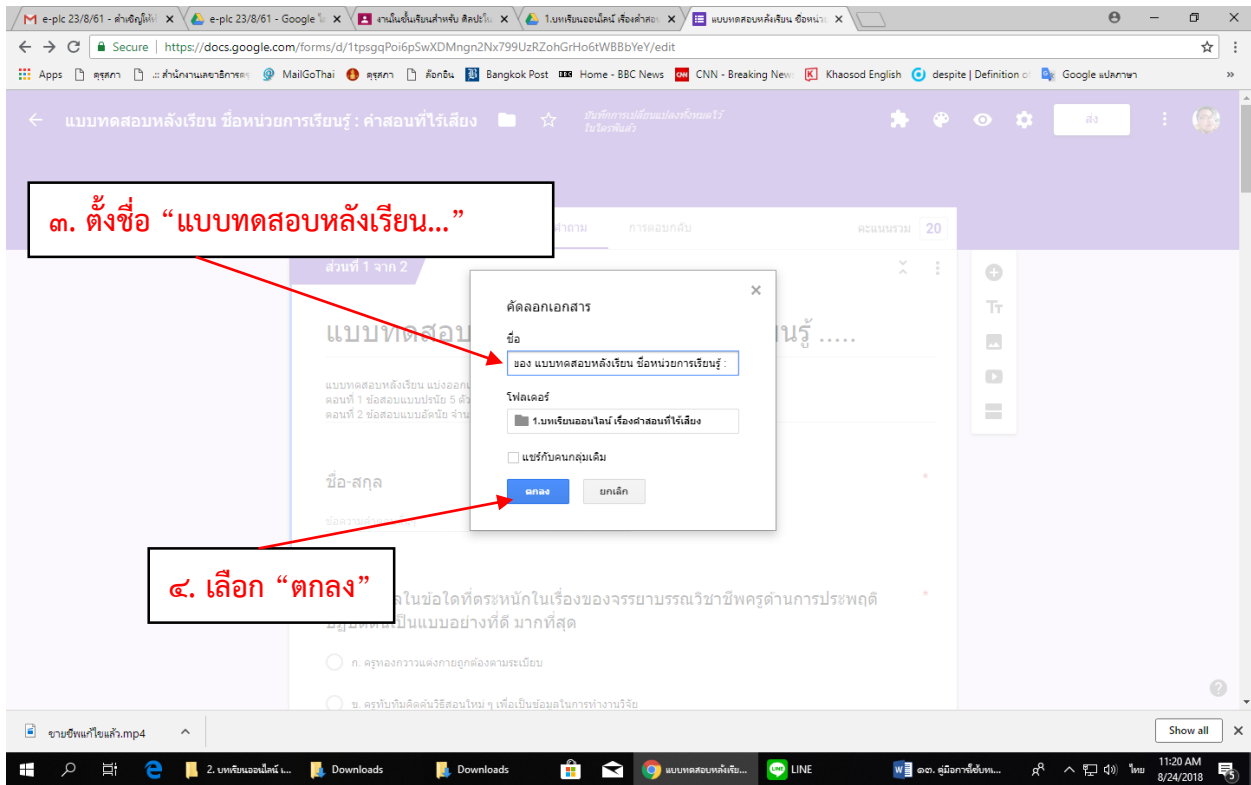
e-plc 23/8/61 - ลำเจิญให้
e-plc 23/8/61 - Google
งานในชั้นเรียนสำหรับ ศิลปะ
1.บทเรียนออนไลน์ เรื่องคำสอน
แบบทดสอบหลังเรียน ชื่อหน่วย

Secure | https://docs.google.com/forms/d/1tpsgqPoi6pSwXDMngn2Nx799UzRZohGrHo6tWBBbYeY/edit

Apps คุรุสภา .:: สำนักงานเลขาธิการคุ MailGoThai คุรุสภา ล็อกอิน Bangkok Post Home - BBC News CNN - Breaking News Khaosod English despite | Definition of Google แปลภาษา

แบบทดสอบหลังเรียน ชื่อหน่วยการเรียนรู้ : คำสอนที่ไร้เสียง

บันทึกการเปลี่ยนแปลงทั้งหมดไว้ในไดรฟ์แล้ว

ส่ง

๓. ตั้งชื่อ “แบบทดสอบหลังเรียน...”

คำถาม การตอบกลับ คะแนนรวม 20

ส่วนที่ 1 จาก 2

แบบทดสอบ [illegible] นรู้ .....

แบบทดสอบหลังเรียน แบ่งออก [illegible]
ตอนที่ 1 ข้อสอบแบบปรนัย 5 ตัว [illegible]
ตอนที่ 2 ข้อสอบแบบอัตนัย จำนว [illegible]

คัดลอกเอกสาร

ชื่อ

ของ แบบทดสอบหลังเรียน ชื่อหน่วยการเรียนรู้ :

โฟลเดอร์

1.บทเรียนออนไลน์ เรื่องคำสอนที่ไร้เสียง

แชร์กับคนกลุ่มเดิม

ตกลง

ยกเลิก

ชื่อ-สกุล

๔. เลือก “ตกลง”

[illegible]ลในข้อใดที่ตระหนักในเรื่องของจรรยาบรรณวิชาชีพครูด้านการประพฤติ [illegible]เป็นแบบอย่างที่ดี มากที่สุด

ก. ครูทองกวาวแต่งกายถูกต้องตามระเบียบ

ข. ครูทับทิมคิดค้นวิธีสอนใหม่ ๆ เพื่อเป็นข้อมูลในการทำงานวิจัย

ขายชีพแก้ไขแล้ว.mp4

Show all

2. บทเรียนออนไลน์ ...
Downloads
Downloads
แบบทดสอบหลังเรีย...
LINE
๑๓. คู่มือการซื้อขับเพ...
ไทย
11:20 AM
8/24/2018